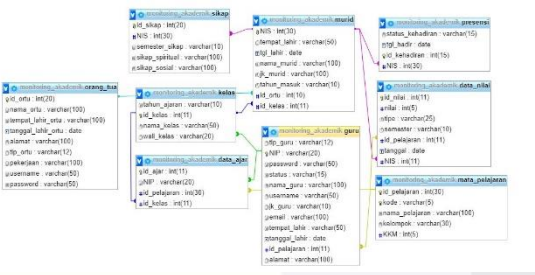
monitoring_akademik sikap
id_sikap : int(20)
NIS : int(30)
semester_sikap : varchar(10)
sikap_spiritual : varchar(100)
sikap_sosial : varchar(100)

monitoring_akademik murid
NIS : int(30)
tempat_lahir : varchar(50)
tgl_lahir : date
nama_murid : varchar(100)
jk_murid : varchar(10)
tahun_masuk : varchar(10)
id_ortu : int(10)
id_kelas : int(11)

monitoring_akademik presensi
status_kehadiran : varchar(15)
tgl_hadir : date
id_kehadiran : int(15)
NIS : int(30)

monitoring_akademik orang_tua
id_ortu : int(20)
nama_ortu : varchar(100)
tempat_lahir_ortu : varchar(100)
tanggal_lahir_ortu : date
alamat : varchar(100)
tlp_ortu : varchar(12)
pekerjaan : varchar(100)
username : varchar(50)
password : varchar(50)

monitoring_akademik kelas
tahun_ajaran : varchar(10)
id_kelas : int(11)
nama_kelas : varchar(50)
wali_kelas : varchar(20)

monitoring_akademik data_nilai
id_nilai : int(11)
nilai : int(5)
tipe : varchar(25)
samester : varchar(10)
id_pelajaran : int(11)
tanggal : date
NIS : int(11)

monitoring_akademik guru
tlp_guru : varchar(12)
NIP : varchar(20)
password : varchar(50)
status : varchar(15)
nama_guru : varchar(50)
username : varchar(50)
jk_guru : varchar(10)
email : varchar(100)
tempat_lahir : varchar(50)
tanggal_lahir : date
id_pelajaran : int(11)
alamat : varchar(100)

monitoring_akademik data_ajar
id_ajar : int(11)
NIP : varchar(20)
id_pelajaran : int(20)
id_kelas : int(11)

monitoring_akademik mata_pelajaran
id_pelajaran : int(30)
kode : varchar(5)
nama_pelajaran : varchar(100)
kelompok : varchar(30)
KKM : int(5)